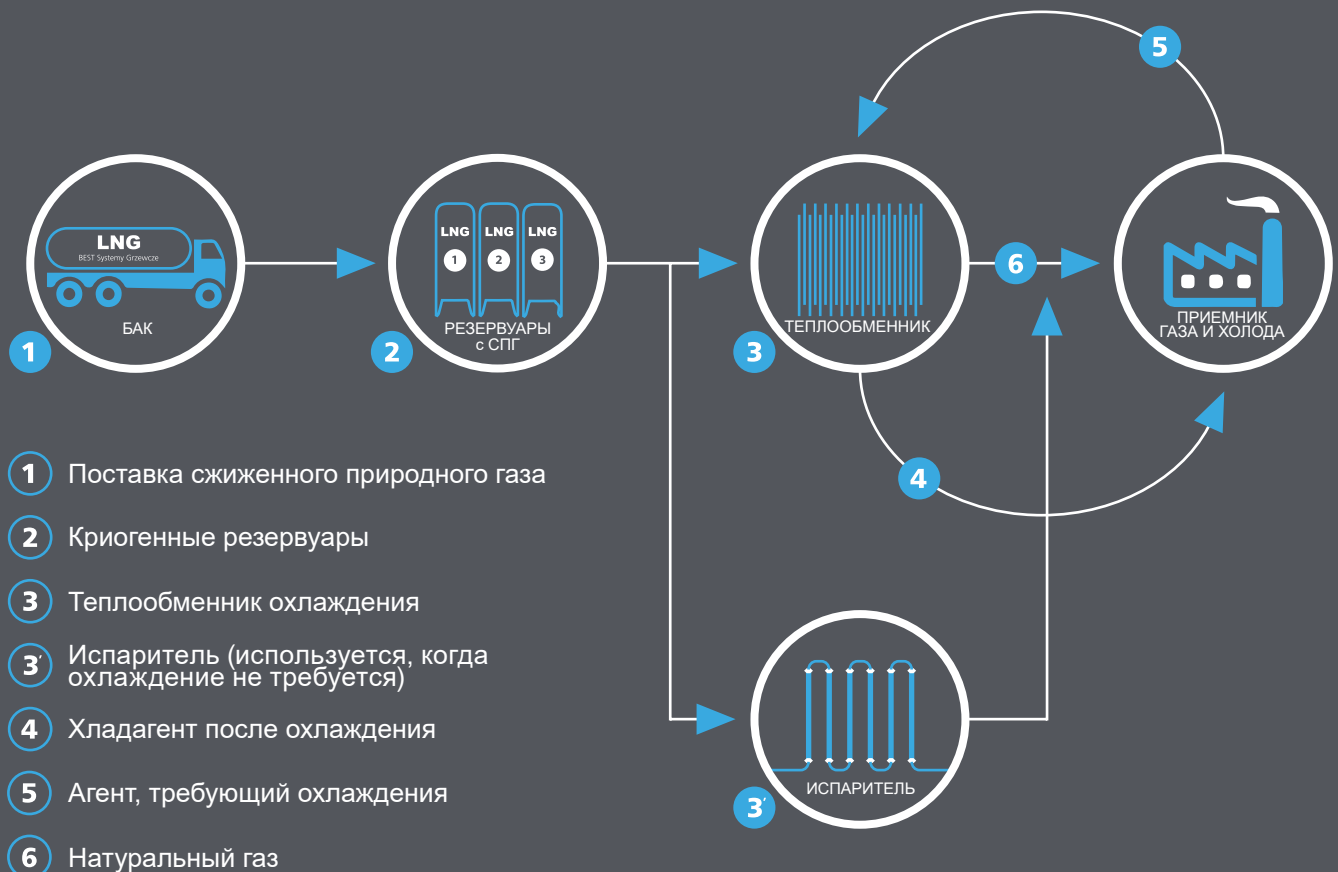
5

LNG
BEST Systemy Grzewcze
БАК
1

LNG LNG LNG
1 2 3
РЕЗЕРВУАРЫ
с СПГ
2

ТЕПЛООБМЕННИК
3

6

ПРИЕМНИК
ГАЗА И ХОЛОДА

4

ИСПАРИТЕЛЬ
3′

1 Поставка сжиженного природного газа

2 Криогенные резервуары

3 Теплообменник охлаждения

3′ Испаритель (используется, когда охлаждение не требуется)

4 Хладагент после охлаждения

5 Агент, требующий охлаждения

6 Натуральный газ